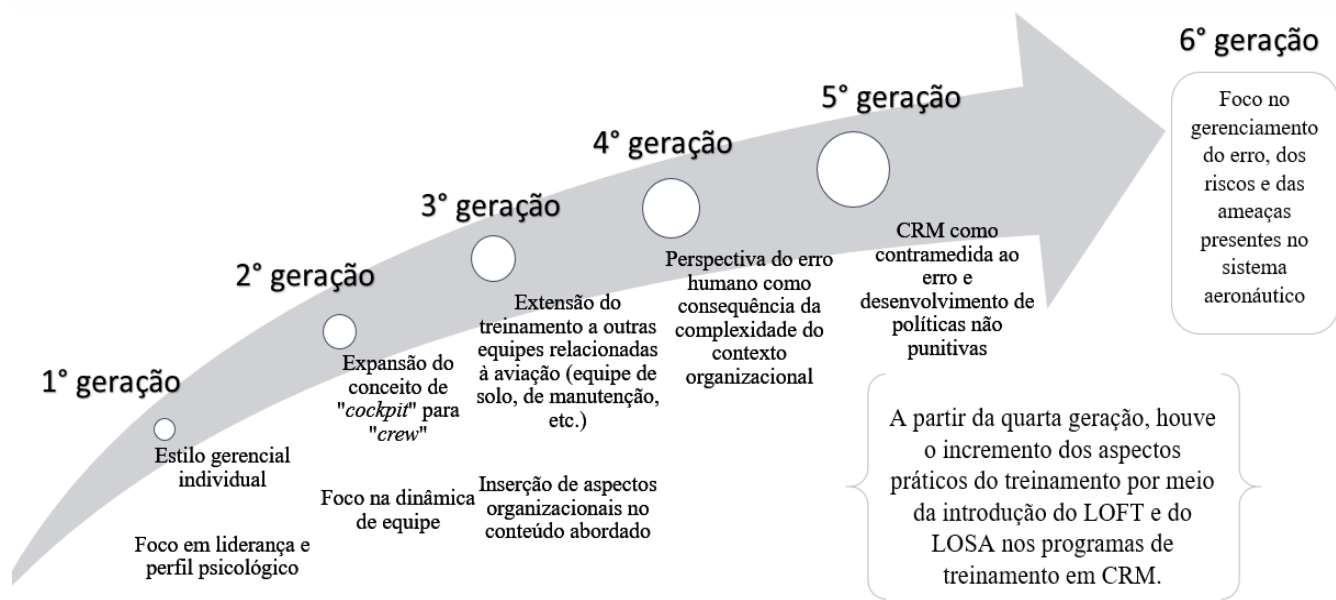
1° geração

Estilo gerencial individual

Foco em liderança e perfil psicológico

2° geração

Expansão do conceito de "cockpit" para "crew"

Foco na dinâmica de equipe

3° geração

Extensão do treinamento a outras equipes relacionadas à aviação (equipe de solo, de manutenção, etc.)

Inserção de aspectos organizacionais no conteúdo abordado

4° geração

Perspectiva do erro humano como consequência da complexidade do contexto organizacional

5° geração

CRM como contramedida ao erro e desenvolvimento de políticas não punitivas

6° geração

Foco no gerenciamento do erro, dos riscos e das ameaças presentes no sistema aeronáutico

A partir da quarta geração, houve o incremento dos aspectos práticos do treinamento por meio da introdução do LOFT e do LOSA nos programas de treinamento em CRM.